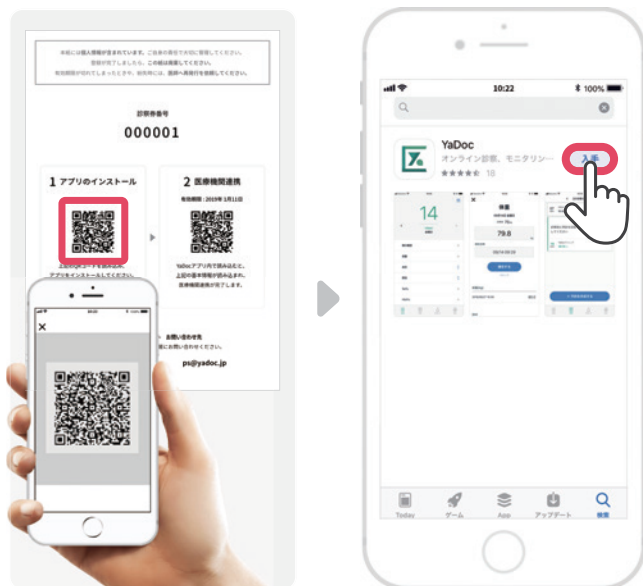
本紙には個人情報が含まれています。ご自身の責任で大切に管理してください。
登録が完了しましたら、この紙は廃棄してください。
有効期限が切れてしまったときや、紛失時には、医師へ再発行を依頼してください。

診察券番号
000001

1 アプリのインストール

2 医療機関連携
有効期限：2019年1月11日

アプリをインストールしてください。

YaDocアプリ内で読み込むと、上記の基本情報が読み込まれ、医療機関連携が完了します。

お問い合わせ先
までお問い合わせください。
ps@yadoc.jp

10:22
100%

YaDoc
オンライン診断、モニタリン…
★★★★★ 18
入手

14
体重
79.8

Today
ゲーム
App
アップデート
検索